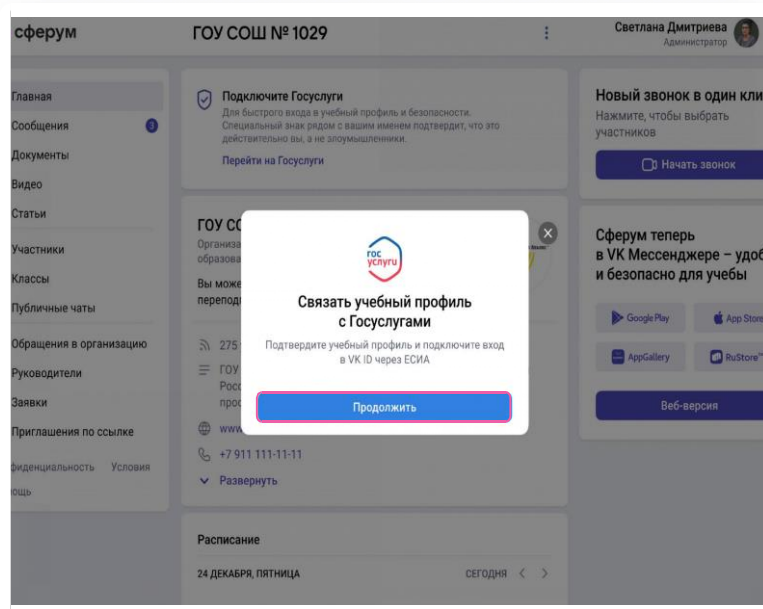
сферум

ГОУ СОШ № 1029

Светлана Дмитриева
Администратор

Главная
Сообщения 3
Документы
Видео
Статьи
Участники
Классы
Публичные чаты
Обращения в организацию
Руководители
Заявки
Приглашения по ссылке
фиденциальность Условия
ощь

Подключите Госуслуги
Для быстрого входа в учебный профиль и безопасности. Специальный знак рядом с вашим именем подтвердит, что это действительно вы, а не злоумышленники.
Перейти на Госуслуги

ГОУ СС
Организ
образова
Вы може
переподі
275
ГОУ
Росс
прос
www
+7 911 111-11-11
Развернуть

Расписание
24 ДЕКАБРЯ, ПЯТНИЦА
СЕГОДНЯ

гос услуги

Связать учебный профиль с Госуслугами

Подтвердите учебный профиль и подключите вход в VK ID через ЕСИА

Продолжить

Новый звонок в один кли
Нажмите, чтобы выбрать участников
Начать звонок

Сферум теперь в VK Мессенджере – удоб и безопасно для учебы
Google Play
App Store
AppGallery
RuStore
Веб-версия